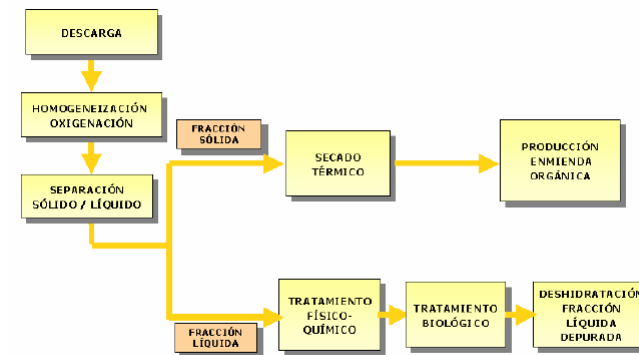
DESCARGA

HOMOGENEIZACIÓN OXIGENACIÓN

SEPARACIÓN SÓLIDO / LÍQUIDO

FRACCIÓN SÓLIDA

SECADO TÉRMICO

PRODUCCIÓN ENMIENDA ORGÁNICA

FRACCIÓN LÍQUIDA

TRATAMIENTO FÍSICO-QUÍMICO

TRATAMIENTO BIOLÓGICO

DESHIDRATACIÓN FRACCIÓN LÍQUIDA DEPURADA